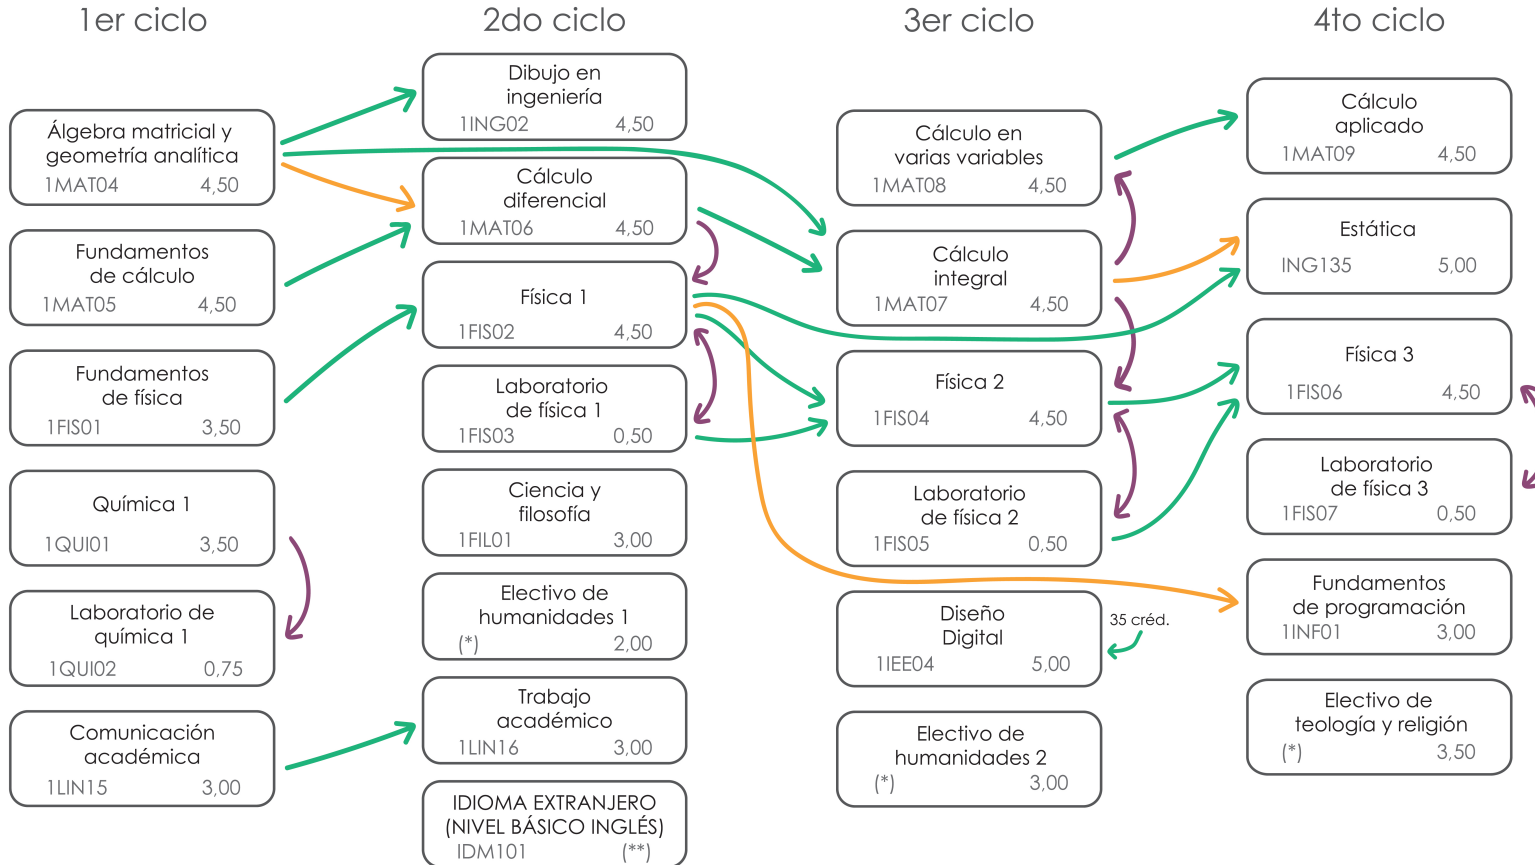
1er ciclo

Álgebra matricial y geometría analítica
1MAT04 4,50

Fundamentos de cálculo
1MAT05 4,50

Fundamentos de física
1FIS01 3,50

Química 1
1QUI01 3,50

Laboratorio de química 1
1QUI02 0,75

Comunicación académica
1LIN15 3,00

2do ciclo

Dibujo en ingeniería
1ING02 4,50

Cálculo diferencial
1MAT06 4,50

Física 1
1FIS02 4,50

Laboratorio de física 1
1FIS03 0,50

Ciencia y filosofía
1FIL01 3,00

Electivo de humanidades 1
(*) 2,00

Trabajo académico
1LIN16 3,00

IDIOMA EXTRANJERO (NIVEL BÁSICO INGLÉS)
IDM101 (**)

3er ciclo

Cálculo en varias variables
1MAT08 4,50

Cálculo integral
1MAT07 4,50

Física 2
1FIS04 4,50

Laboratorio de física 2
1FIS05 0,50

Diseño Digital
1IEE04 5,00

35 créd.

Electivo de humanidades 2
(*) 3,00

4to ciclo

Cálculo aplicado
1MAT09 4,50

Estática
ING135 5,00

Física 3
1FIS06 4,50

Laboratorio de física 3
1FIS07 0,50

Fundamentos de programación
1INF01 3,00

Electivo de teología y religión
(*) 3,50